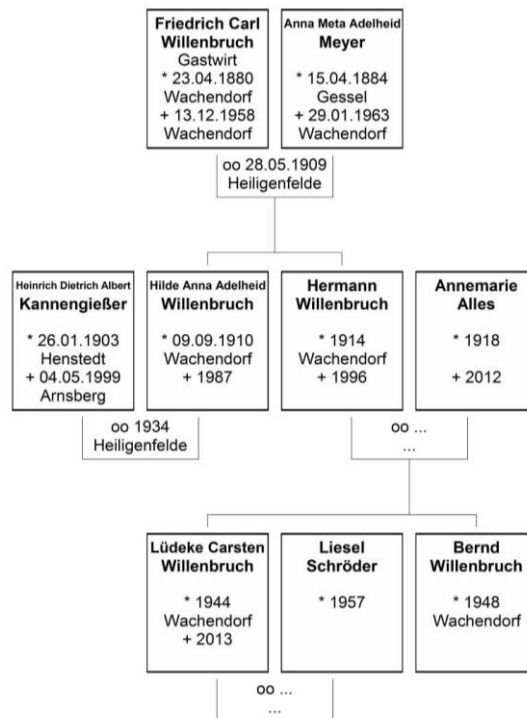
**Friedrich Carl Willenbruch**
Gastwirt
* 23.04.1880
Wachendorf
+ 13.12.1958
Wachendorf

**Anna Meta Adelheid Meyer**
* 15.04.1884
Gessel
+ 29.01.1963
Wachendorf

oo 28.05.1909
Heiligenfelde

**Heinrich Dietrich Albert Kannengießer**
* 26.01.1903
Henstedt
+ 04.05.1999
Arnsberg

**Hilde Anna Adelheid Willenbruch**
* 09.09.1910
Wachendorf
+ 1987

**Hermann Willenbruch**
* 1914
Wachendorf
+ 1996

**Annemarie Alles**
* 1918
+ 2012

oo 1934
Heiligenfelde

oo ...
...

**Lüdeke Carsten Willenbruch**
* 1944
Wachendorf
+ 2013

**Liesel Schröder**
* 1957

**Bernd Willenbruch**
* 1948
Wachendorf

oo ...
...